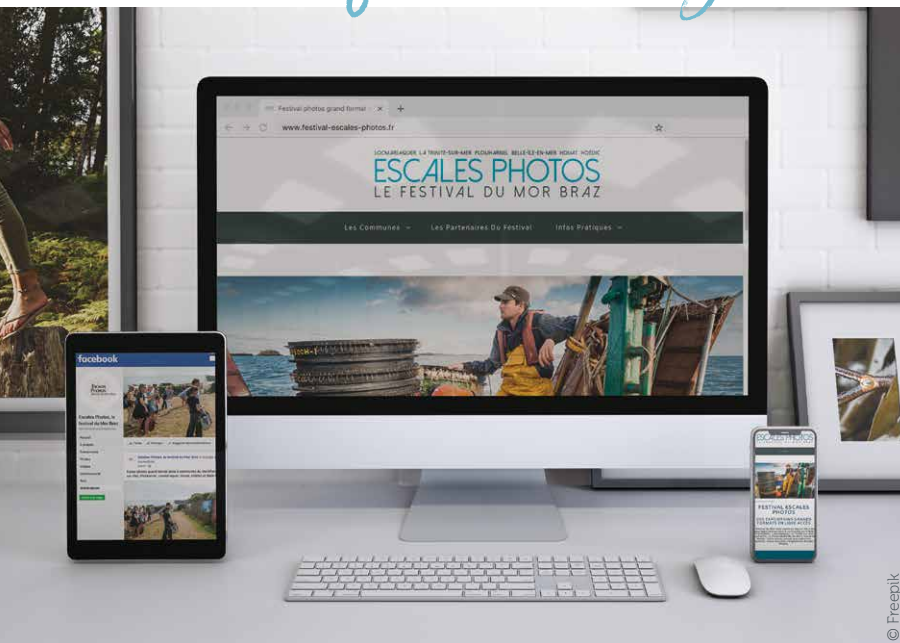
Festival photos grand format ×

www.festival-escales-photos.fr

LOCMARIAQUER LA TRINITÉ-SUR-MER PLOUHARNEL BELLE-ÎLE-EN-MER HOUAT HOËDIC

ESCALES PHOTOS
LE FESTIVAL DU MOR BRAZ

Les Communes
Les Partenaires Du Festival
Infos Pratiques

facebook

Escales Photos, le festival du Mor Braz

ESCALES PHOTOS

FESTIVAL ESCALES PHOTOS

© Freepik